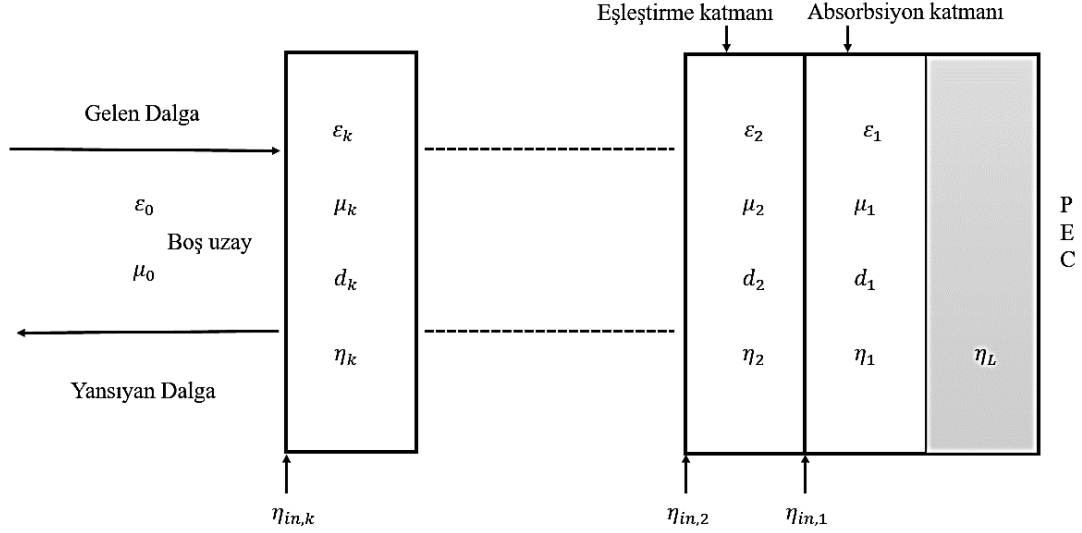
Eşleştirme katmanı

Absorbsiyon katmanı

Gelen Dalga

$\varepsilon_0$

Boş uzay

$\mu_0$

Yansıyan Dalga

$\varepsilon_k$

$\mu_k$

$d_k$

$\eta_k$

$\varepsilon_2$

$\mu_2$

$d_2$

$\eta_2$

$\varepsilon_1$

$\mu_1$

$d_1$

$\eta_1$

$\eta_L$

P
E
C

$\eta_{in,k}$

$\eta_{in,2}$

$\eta_{in,1}$